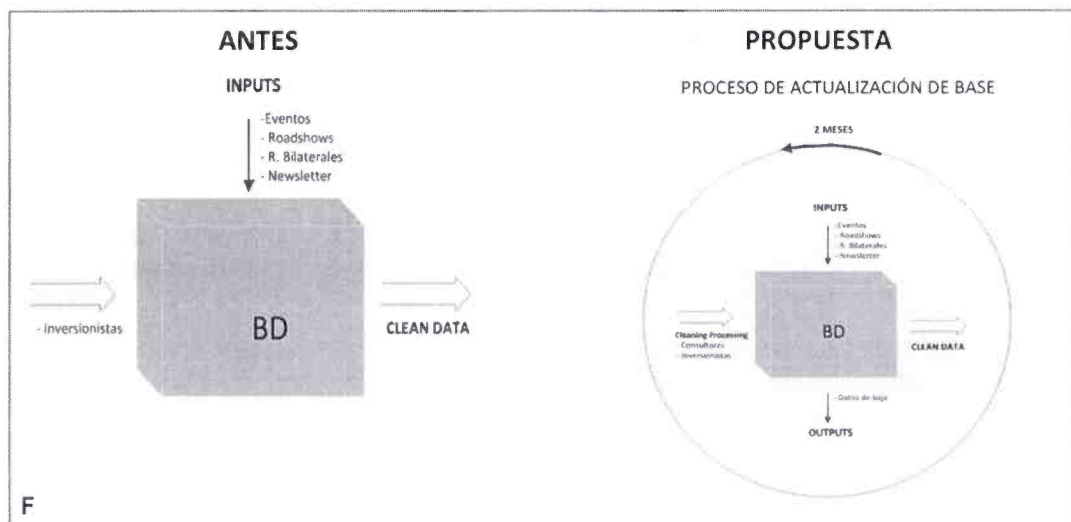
ANTES

INPUTS

-Eventos
- Roadshows
- R. Bilaterales
- Newsletter

- Inversionistas

BD

CLEAN DATA

PROPUESTA

PROCESO DE ACTUALIZACIÓN DE BASE

2 MESES

INPUTS

-Eventos
- Roadshows
- R. Bilaterales
- Newsletter

Cleaning Processing
- Consultores
- Inversionistas

BD

CLEAN DATA

- Datos de baja

OUTPUTS

F